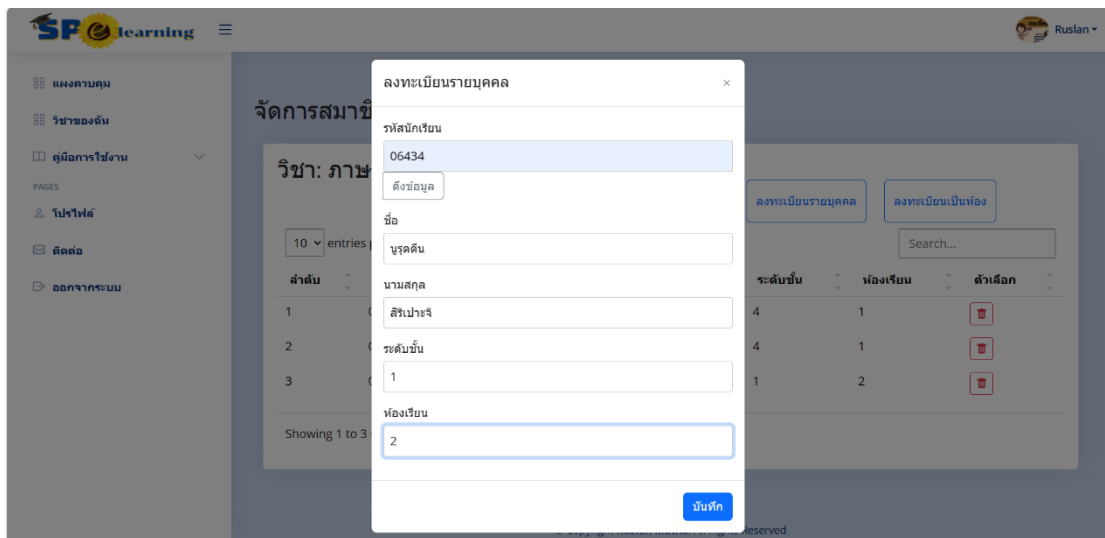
SP learning ≡

Ruslan ▾

แผงควบคุม
วิชาของฉัน
คู่มือการใช้งาน
PAGES
โปรไฟล์
ติดต่อ
ออกจากระบบ

จัดการสมาชิ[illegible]

วิชา: ภาษ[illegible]

ลงทะเบียนรายบุคคล
ลงทะเบียนเป็นห้อง

10 ▾ entries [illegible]

Search...

| ลำดับ | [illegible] | ระดับชั้น | ห้องเรียน | ตัวเลือก |
|---|---|---|---|---|
| 1 | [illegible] | 4 | 1 | 🗑 |
| 2 | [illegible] | 4 | 1 | 🗑 |
| 3 | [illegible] | 1 | 2 | 🗑 |

Showing 1 to 3 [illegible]

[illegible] Reserved

ลงทะเบียนรายบุคคล ×

รหัสนักเรียน
06434
ดึงข้อมูล

ชื่อ
นูรุดดีน

นามสกุล
สิริเปาะจิ

ระดับชั้น
1

ห้องเรียน
2

บันทึก